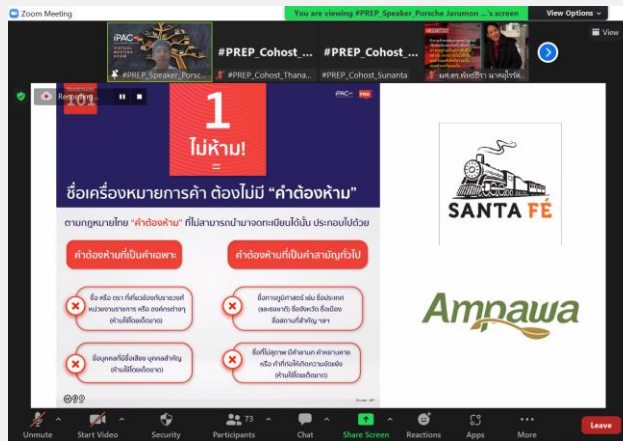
Zoom Meeting

You are viewing #PREP_Speaker_Porsche Jarumon ...'s screen

View Options

View

#PREP_Speaker_Porsc...

#PREP_Cohost_...

#PREP_Cohost_...

#PREP_Cohost_Thana...

#PREP_Cohost_Sunanta

ผศ.ดร.พัชรีรัตน์ นาคสุโขไทย

Recording

101

iPAC

1

ไม่ห้าม!

=

ชื่อเครื่องหมายการค้า ต้องไม่มี "คำต้องห้าม"

ตามกฎหมายไทย "คำต้องห้าม" ที่ไม่สามารถนำมาจดทะเบียนได้นั้น ประกอบไปด้วย

คำต้องห้ามที่เป็นคำเฉพาะ

คำต้องห้ามที่เป็นคำสามัญทั่วไป

ชื่อ หรือ ตรา ที่เกี่ยวข้องกับราชวงศ์ หน่วยงานราชการ หรือ องค์กรต่างๆ (ห้ามใช้โดยเด็ดขาด)

ชื่อทางภูมิศาสตร์ เช่น ชื่อประเทศ (ผลเยอรมัน) ชื่อจังหวัด ชื่อเมือง ชื่อสถานที่สำคัญ ฯลฯ

ชื่อบุคคลที่มีชื่อเสียง บุคคลสำคัญ (ห้ามใช้โดยเด็ดขาด)

ชื่อที่ไม่สุภาพ มีคำหยาบ คำลามกอนาจาร หรือ คำที่ก่อให้เกิดความขัดแย้ง (ห้ามใช้โดยเด็ดขาด)

SANTA FÉ

Ampawa

Unmute

Start Video

Security

Participants 73

Chat

Share Screen

Reactions

Apps

More

Leave